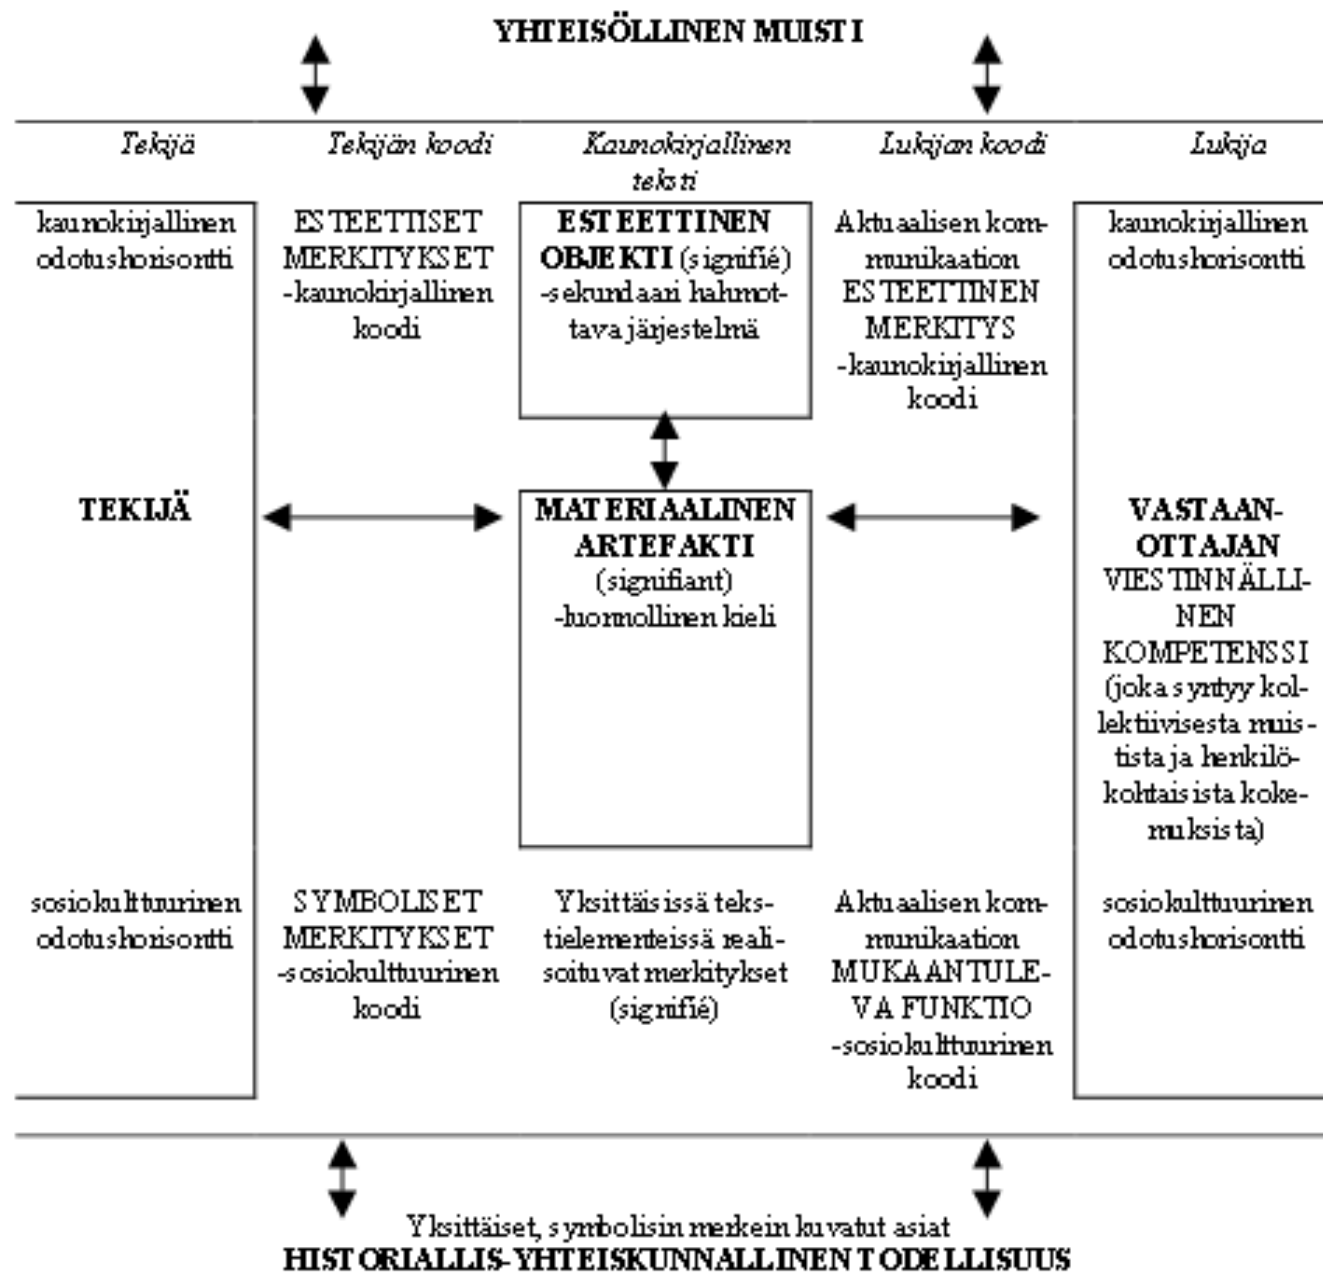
YHTEISÖLLINEN MUISTI

Tekijä

Tekijän koodi

Kaunokirjallinen teksti

Lukijan koodi

Lukija

kaunokirjallinen odotushorisontti

ESTEETTISET MERKITYKSET -kaunokirjallinen koodi

ESTEETTINEN OBJEKTI (signifié) -sekundaari hahmottava järjestelmä

Aktuaalisen kommunikaation ESTEETTINEN MERKITYS -kaunokirjallinen koodi

kaunokirjallinen odotushorisontti

TEKIJÄ

MATERIAALINEN ARTEFAKTI (signifiant) -luonnollinen kieli

VASTAANOTTAJAN VIESTINNÄLLINEN KOMPETENSSI (joka syntyy kollektiivisesta muistista ja henkilökohtaisista kokemuksista)

sosiokulttuurinen odotushorisontti

SYMBOLISET MERKITYKSET -sosiokulttuurinen koodi

Yksittäisissä tekstielementeissä realisoituvat merkitykset (signifié)

Aktuaalisen kommunikaation MUKAANTULEVA FUNKTIO -sosiokulttuurinen koodi

sosiokulttuurinen odotushorisontti

Yksittäiset, symbolisin merkein kuvatut asiat
HISTORIALLIS-YHTEISKUNNALLINEN TODELLISUUS